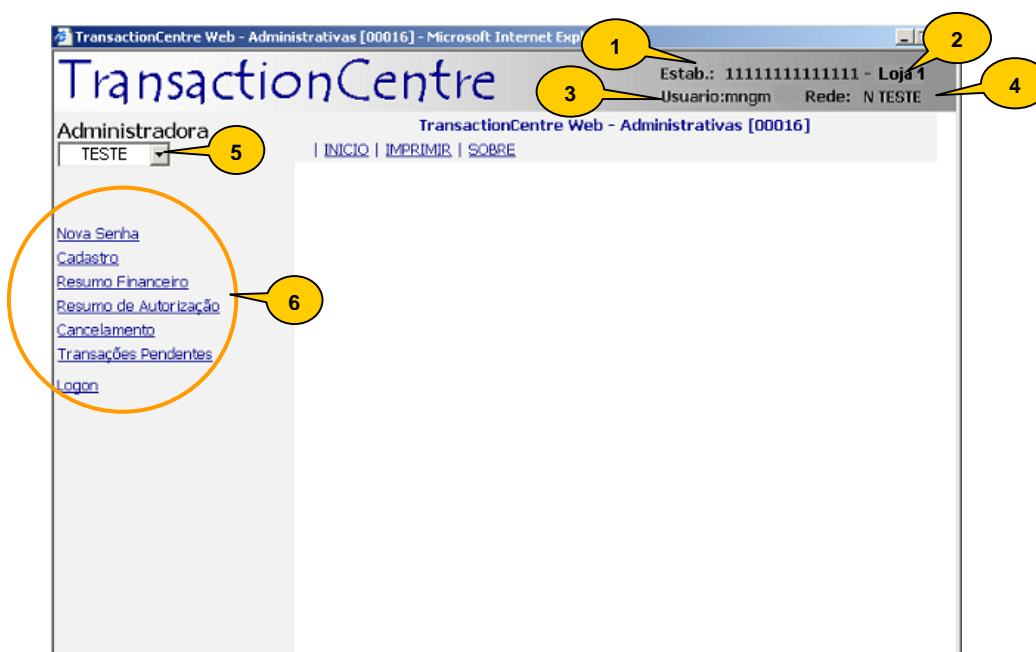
TransactionCentre Web - Administrativas [00016] - Microsoft Internet Expl

TransactionCentre

1

2

Estab.: 11111111111111 - Loja 1

3

Usuario:mngm Rede: N TESTE

4

Administradora

TESTE

5

TransactionCentre Web - Administrativas [00016]

| INICIO | IMPRIMIR | SOBRE

Nova Senha

Cadastro

Resumo Financeiro

Resumo de Autorização

Cancelamento

Transações Pendentes

Logon

6